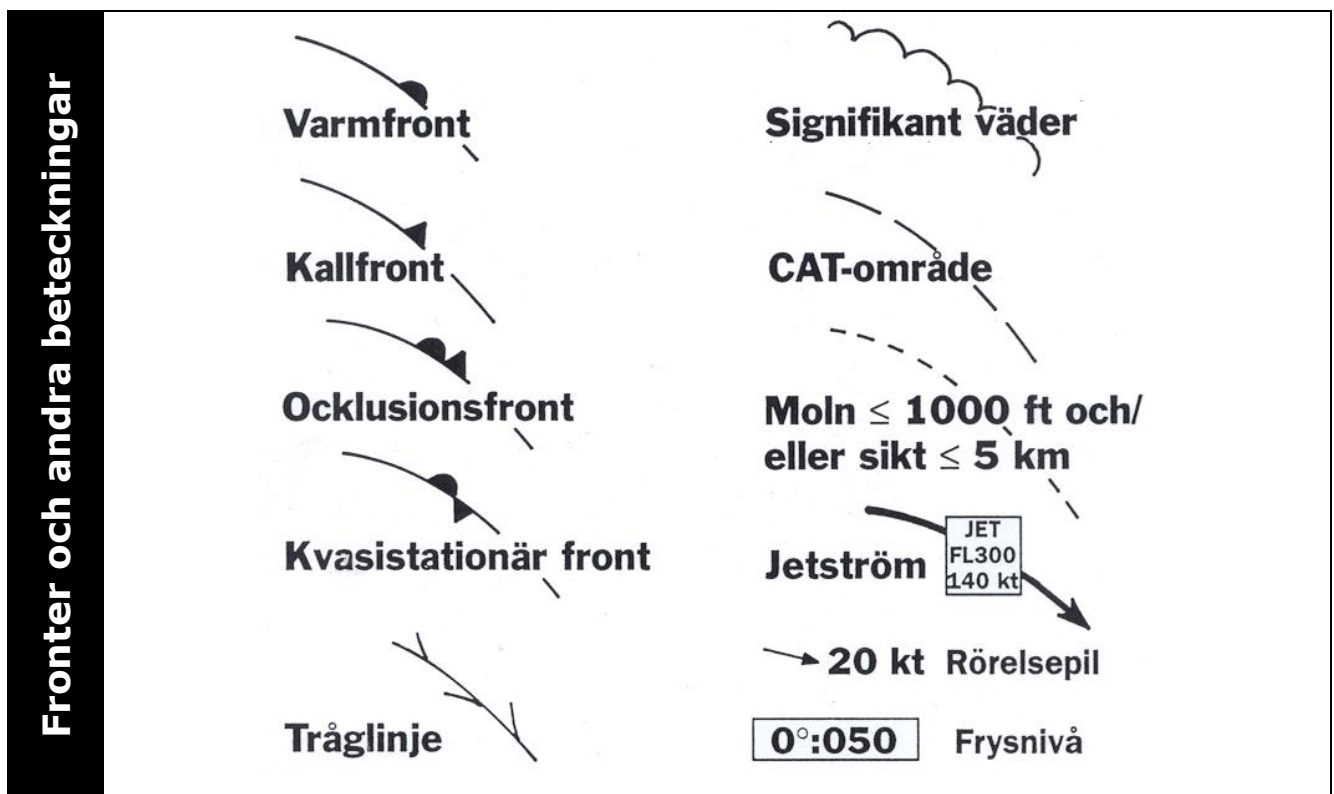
Fronter och andra beteckningar

Varmfront

Kallfront

Ocklusionsfront

Kvasistationär front

Tråglinje

Signifikant väder

CAT-område

Moln $\leq$ 1000 ft och/ eller sikt $\leq$ 5 km

Jetström

JET
FL300
140 kt

20 kt Rörelsepil

0°:050

Frysnivå